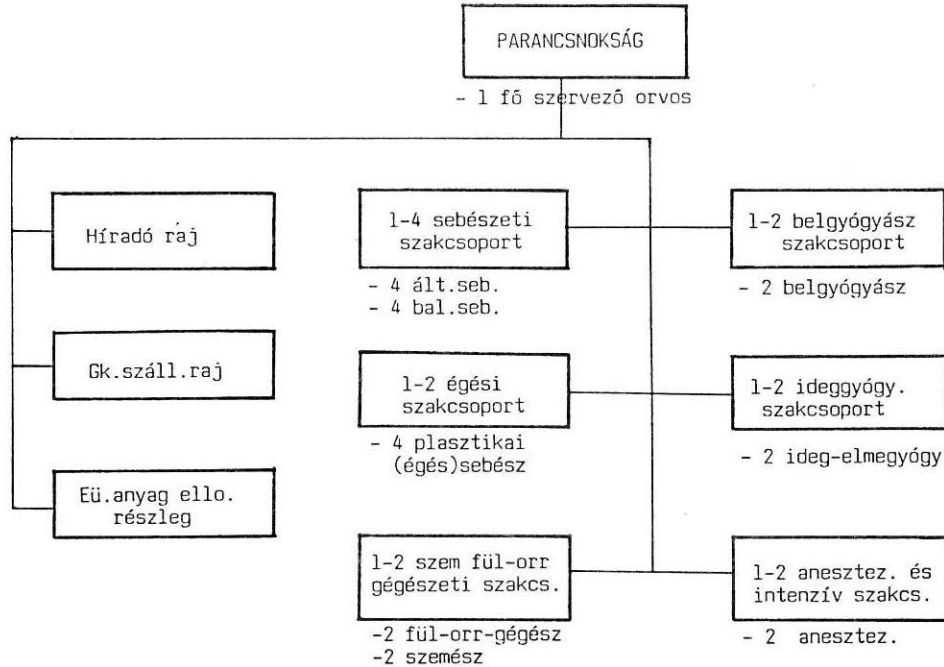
PARANCSNOKSÁG

- 1 fő szervező orvos

Híradó raj

Gk.száll.raj

Eü.anyag ello. részleg

1-4 sebészeti szakcsoport

- 4 ált.seb.
- 4 bal.seb.

1-2 égési szakcsoport

- 4 plasztikai (égés)sebész

1-2 szem fül-orr gégészeti szakcs.

-2 fül-orr-gégész
-2 szemész

1-2 belgyógyász szakcsoport

- 2 belgyógyász

1-2 ideggyógy. szakcsoport

- 2 ideg-elmegyógy

1-2 anesztez. és intenzív szakcs.

- 2 anesztez.